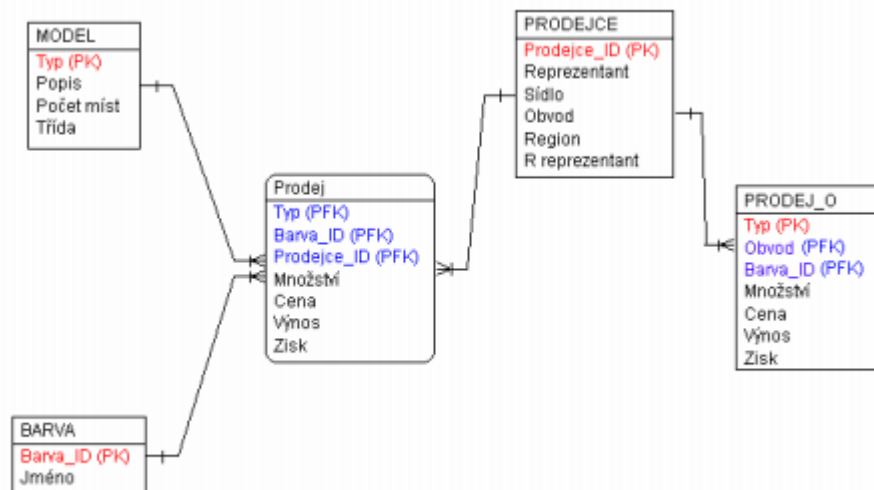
MODEL
Typ (PK)
Popis
Počet míst
Třída

PRODEJCE
Prodejce_ID (PK)
Reprezentant
Sídlo
Obvod
Region
R reprezentant

Prodej
Typ (PFK)
Barva_ID (PFK)
Prodejce_ID (PFK)
Množství
Cena
Výnos
Zisk

PRODEJ_O
Typ (PK)
Obvod (PFK)
Barva_ID (PFK)
Množství
Cena
Výnos
Zisk

BARVA
Barva_ID (PK)
Jméno